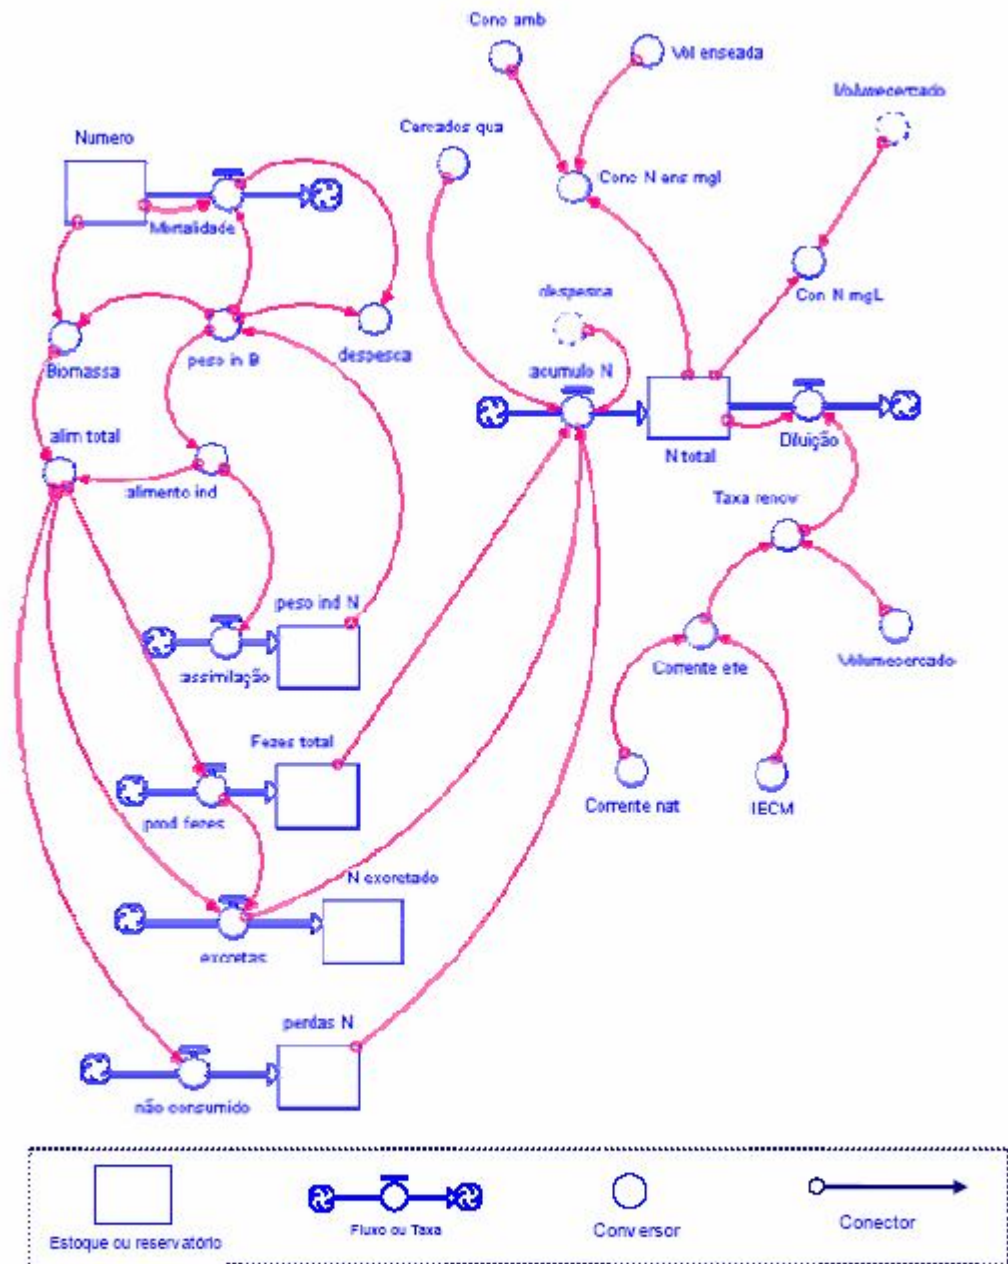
Cone amb
Vol enseada
Volumecercado
Cercados qua
Numero
Conc N ens mgl
Mortalidade
Con N mgL
despesca
Biomassa
peso in B
despesca
acumulo N
N total
Diluição
alim total
alimento ind
Taxa renov
peso ind N
assimilação
Corrente ete
Volumecercado
Fezes total
prod fezes
Corrente nat
IECM
N excretado
excretas
perdas N
não consumido
Estoque ou reservatório
Fluxo ou Taxa
Conversor
Conector